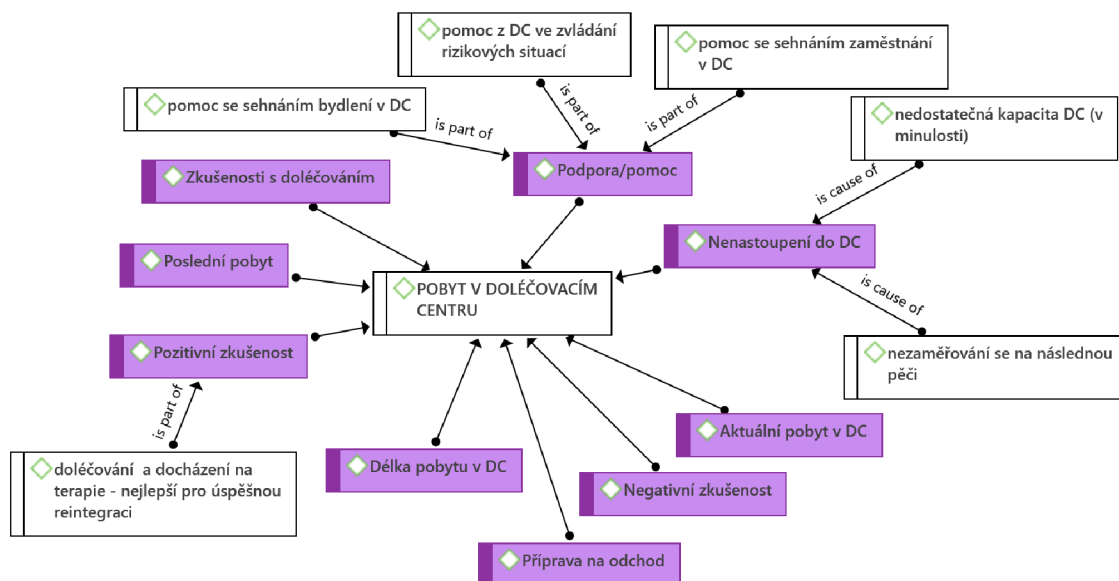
pomoc z DC ve zvládání rizikových situací

pomoc se sehnáním zaměstnání v DC

pomoc se sehnáním bydlení v DC

is part of

is part of

is part of

nedostatečná kapacita DC (v minulosti)

Zkušenosti s doléčováním

Podpora/pomoc

is cause of

Nenastoupení do DC

Poslední pobyt

POBYT V DOLÉČOVACÍM CENTRU

is cause of

Pozitivní zkušenost

nezaměřování se na následnou péči

is part of

Aktuální pobyt v DC

doléčování a docházení na terapie - nejlepší pro úspěšnou reintegraci

Délka pobytu v DC

Negativní zkušenost

Příprava na odchod